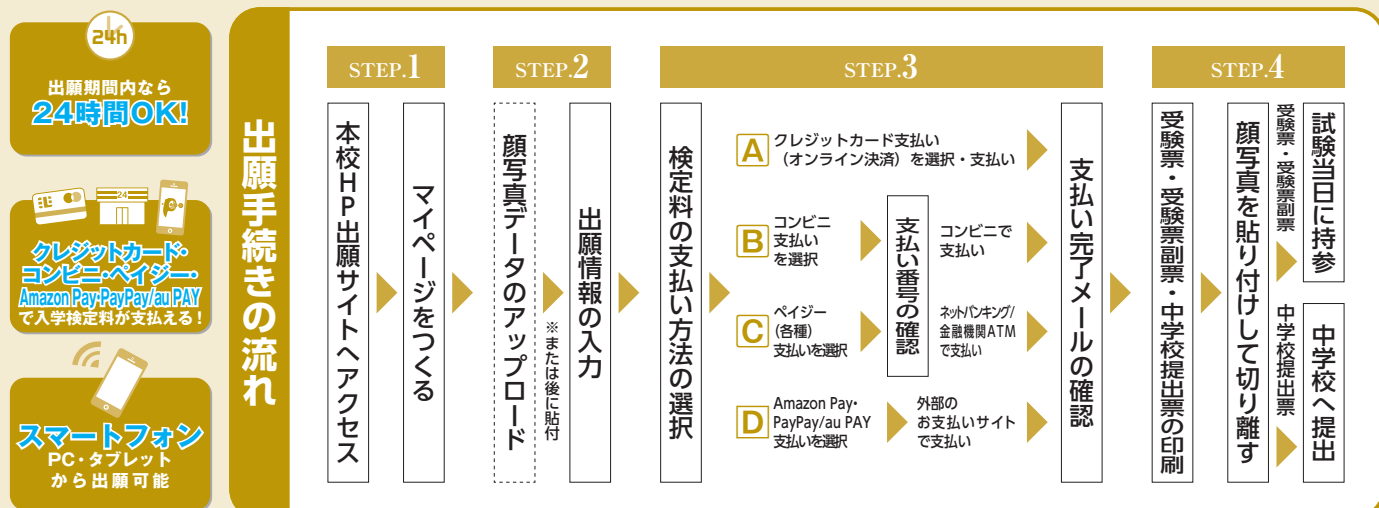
24h
出願期間内なら
24時間OK!

クレジットカード・コンビニ・ペイジー・Amazon Pay・PayPay/au PAYで入学検定料が支払える!

スマートフォン
PC・タブレットから出願可能

出願手続きの流れ

STEP.1
本校HP出願サイトへアクセス
マイページをつくる

STEP.2
顔写真データのアップロード
※または後に貼付
出願情報の入力

STEP.3
検定料の支払い方法の選択
A クレジットカード支払い(オンライン決済)を選択・支払い
B コンビニ支払いを選択
C ペイジー(各種)支払いを選択
支払い番号の確認
コンビニで支払い
ネットバンキング/金融機関ATMで支払い
D Amazon Pay・PayPay/au PAY支払いを選択
外部のお支払いサイトで支払い
支払い完了メールの確認

STEP.4
受験票・受験票副票・中学校提出票の印刷
顔写真を貼り付けして切り離す
受験票・受験票副票
試験当日に持参
中学校提出票
中学校へ提出